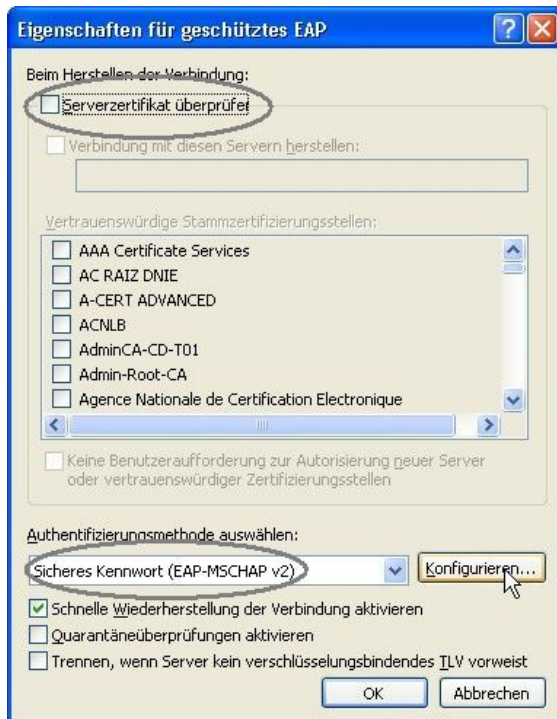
Eigenschaften für geschütztes EAP

Beim Herstellen der Verbindung:

Serverzertifikat überprüfen

Verbindung mit diesen Servern herstellen:

Vertrauenswürdige Stammzertifizierungsstellen:

AAA Certificate Services
AC RAIZ DNIE
A-CERT ADVANCED
ACNLB
AdminCA-CD-T01
Admin-Root-CA
Agence Nationale de Certification Electronique

Keine Benutzeraufforderung zur Autorisierung neuer Server oder vertrauenswürdiger Zertifizierungsstellen

Authentifizierungsmethode auswählen:

Sicheres Kennwort (EAP-MSCHAP v2)

Konfigurieren...

Schnelle Wiederherstellung der Verbindung aktivieren

Quarantäneüberprüfungen aktivieren

Trennen, wenn Server kein verschlüsselungsbindendes TLV vorweist

OK

Abbrechen